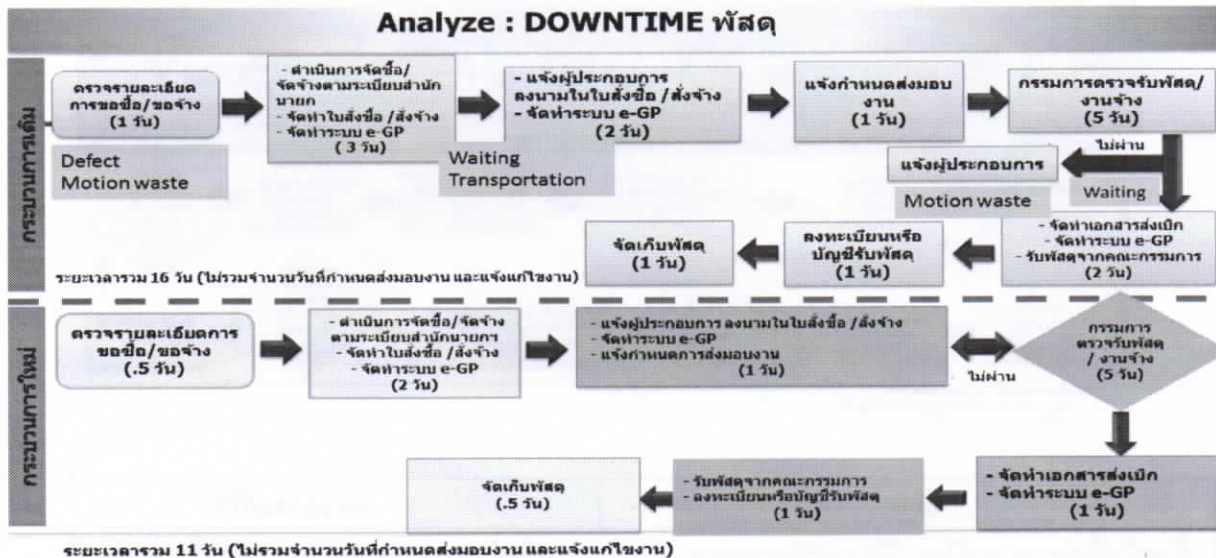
Analyze : DOWNTIME พัสดุ

กระบวนการเดิม

ตรวจรายละเอียดการขอซื้อ/ขอจ้าง (1 วัน)

Defect
Motion waste

- ดำเนินการจัดซื้อ/จัดจ้างตามระเบียบสำนักนายก
- จัดทำใบสั่งซื้อ /สั่งจ้าง
- จัดทำระบบ e-GP
(3 วัน)

- แจ้งผู้ประกอบการลงนามในใบสั่งซื้อ /สั่งจ้าง
- จัดทำระบบ e-GP
(2 วัน)

Waiting
Transportation

แจ้งกำหนดส่งมอบงาน
(1 วัน)

กรรมการตรวจรับพัสดุ/งานจ้าง
(5 วัน)

ไม่ผ่าน

แจ้งผู้ประกอบการ

Waiting

Motion waste

- จัดทำเอกสารส่งเบิก
- จัดทำระบบ e-GP
- รับพัสดุจากคณะกรรมการ
(2 วัน)

ลงทะเบียนหรือบัญชีรับพัสดุ
(1 วัน)

จัดเก็บพัสดุ
(1 วัน)

ระยะเวลารวม 16 วัน (ไม่รวมจำนวนวันที่กำหนดส่งมอบงาน และแจ้งแก้ไขงาน)

กระบวนการใหม่

ตรวจรายละเอียดการขอซื้อ/ขอจ้าง
(.5 วัน)

- ดำเนินการจัดซื้อ/จัดจ้างตามระเบียบสำนักนายกฯ
- จัดทำใบสั่งซื้อ /สั่งจ้าง
- จัดทำระบบ e-GP
(2 วัน)

- แจ้งผู้ประกอบการ ลงนามในใบสั่งซื้อ /สั่งจ้าง
- จัดทำระบบ e-GP
- แจ้งกำหนดการส่งมอบงาน
(1 วัน)

ไม่ผ่าน

กรรมการตรวจรับพัสดุ / งานจ้าง
(5 วัน)

- จัดทำเอกสารส่งเบิก
- จัดทำระบบ e-GP
(1 วัน)

- รับพัสดุจากคณะกรรมการ
- ลงทะเบียนหรือบัญชีรับพัสดุ
(1 วัน)

จัดเก็บพัสดุ
(.5 วัน)

ระยะเวลารวม 11 วัน (ไม่รวมจำนวนวันที่กำหนดส่งมอบงาน และแจ้งแก้ไขงาน)